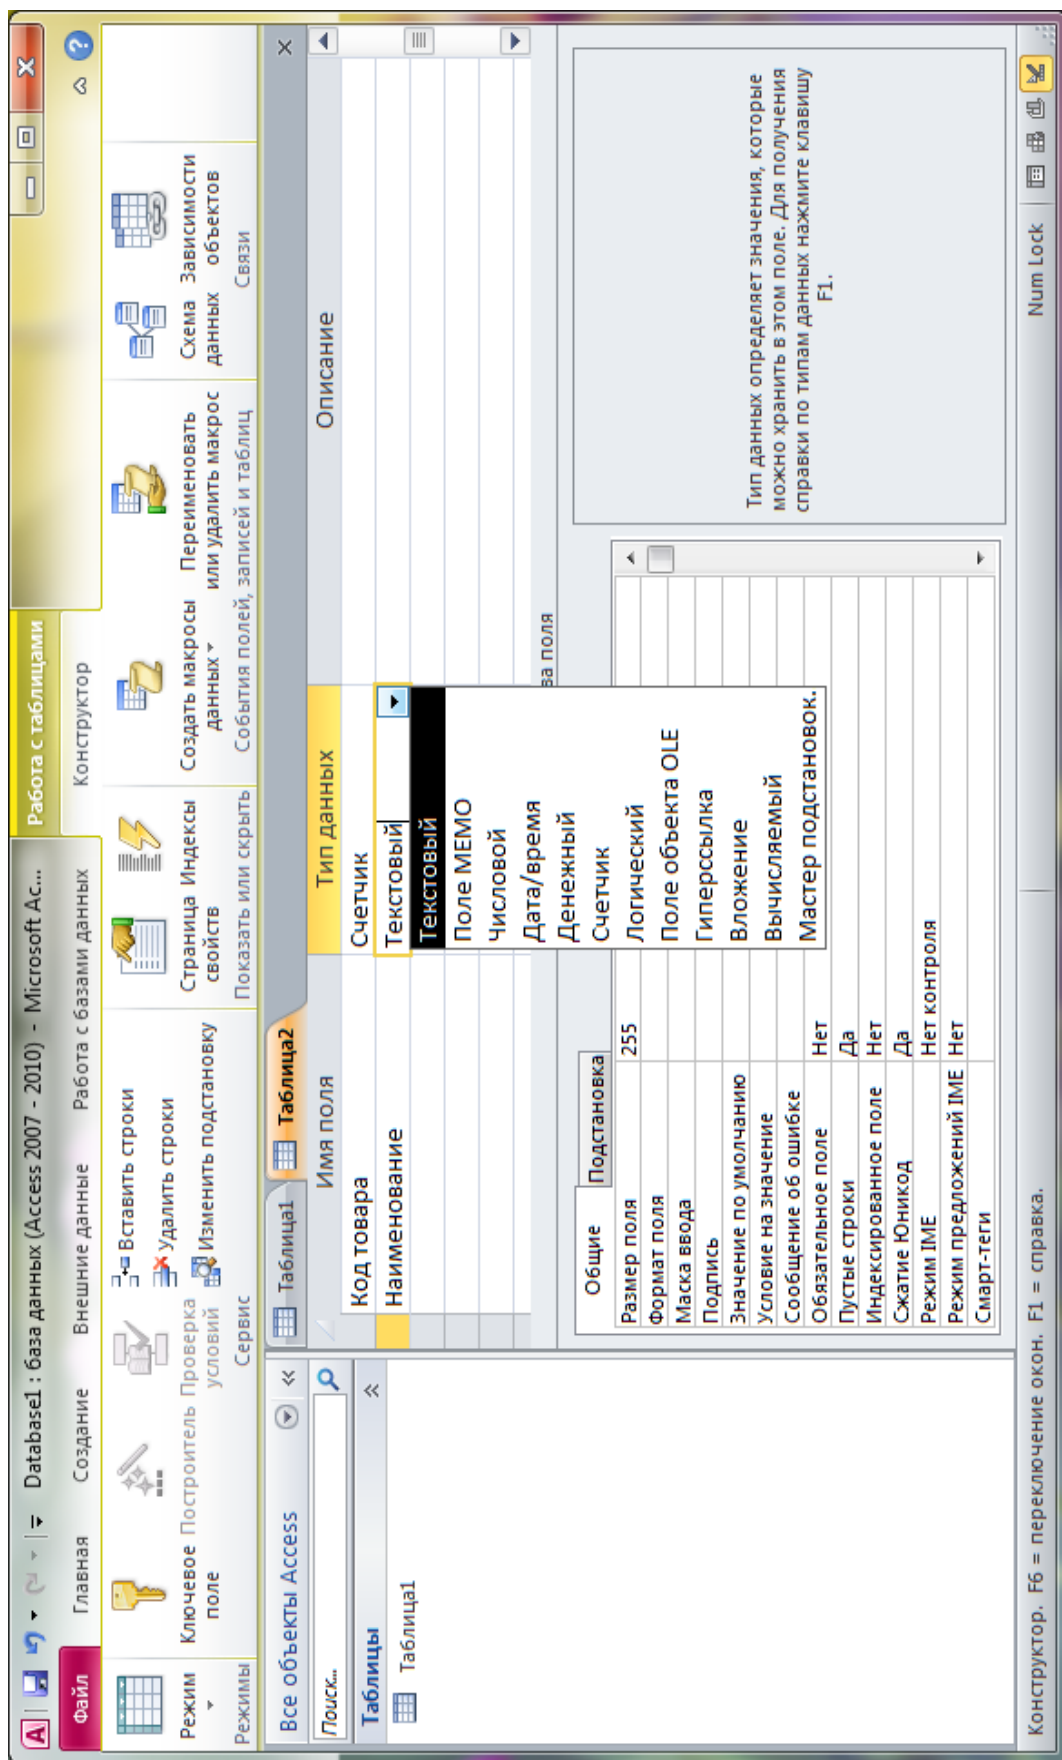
Database1 : база данных (Access 2007 - 2010) - Microsoft Ac...

Работа с таблицами

Файл | Главная | Создание | Внешние данные | Работа с базами данных | Конструктор

Режим
Режимы

Ключевое поле | Построитель | Проверка условий
Вставить строки
Удалить строки
Изменить подстановку
Сервис

Страница свойств | Индексы
Показать или скрыть

Создать макросы данных | Переименовать или удалить макрос
События полей, записей и таблиц

Схема данных | Зависимости объектов
Связи

Все объекты Access
Поиск...
Таблицы
Таблица1

Таблица1 | Таблица2

| Имя поля | Тип данных | Описание |
|---|---|---|
| Код товара | Счетчик | |
| Наименование | Текстовый | |

Текстовый
Поле MEMO
Числовой
Дата/время
Денежный
Счетчик
Логический
Поле объекта OLE
Гиперссылка
Вложение
Вычисляемый
Мастер подстановок.

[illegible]ва поля

Общие | Подстановка

| | |
|---|---|
| Размер поля | 255 |
| Формат поля | |
| Маска ввода | |
| Подпись | |
| Значение по умолчанию | |
| Условие на значение | |
| Сообщение об ошибке | |
| Обязательное поле | Нет |
| Пустые строки | Да |
| Индексированное поле | Нет |
| Сжатие Юникод | Да |
| Режим IME | Нет контроля |
| Режим предложений IME | Нет |
| Смарт-теги | |

Тип данных определяет значения, которые можно хранить в этом поле. Для получения справки по типам данных нажмите клавишу F1.

Конструктор. F6 = переключение окон. F1 = справка.

Num Lock